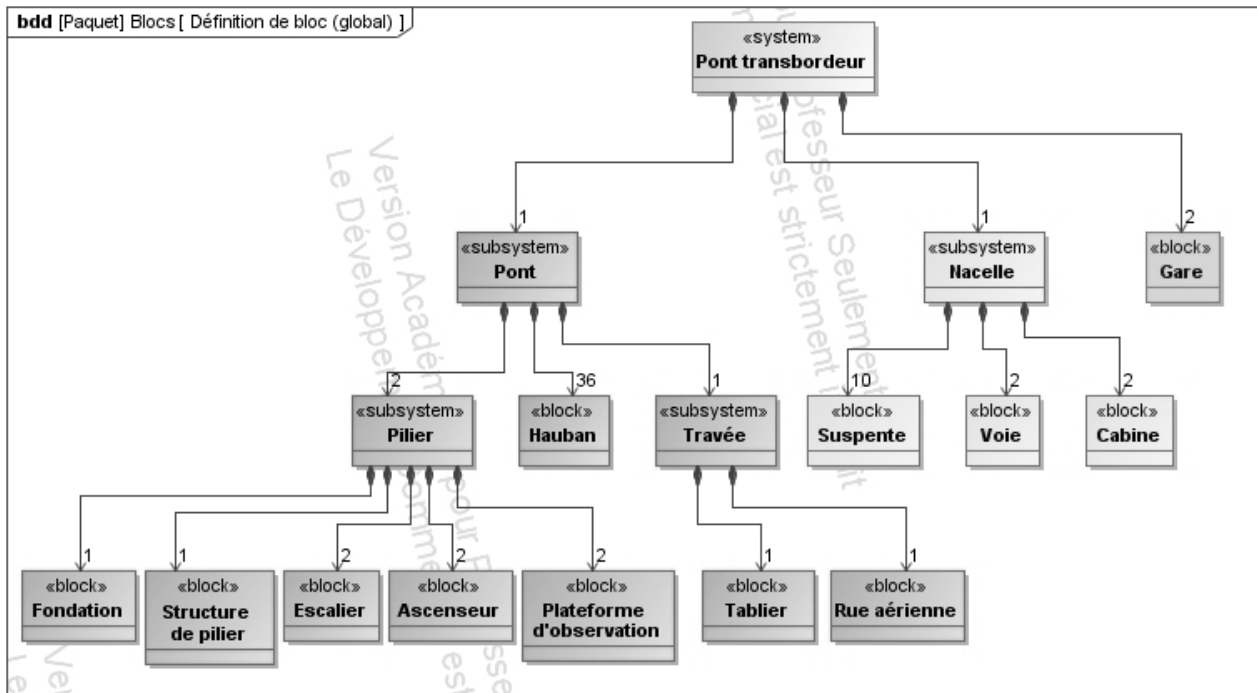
bdd [Paquet] Blocs [ Définition de bloc (global) ]

«system»
Pont transbordeur

1
«subsystem»
Pont

1
«subsystem»
Nacelle

2
«block»
Gare

2
«subsystem»
Pilier

36
«block»
Hauban

1
«subsystem»
Travée

10
«block»
Suspente

2
«block»
Voie

2
«block»
Cabine

1
«block»
Fondation

1
«block»
Structure de pilier

2
«block»
Escalier

2
«block»
Ascenseur

2
«block»
Plateforme d'observation

1
«block»
Tablier

1
«block»
Rue aérienne

Version Académique pour Enseignement Seulement
Le Développement commercial est strictement interdit